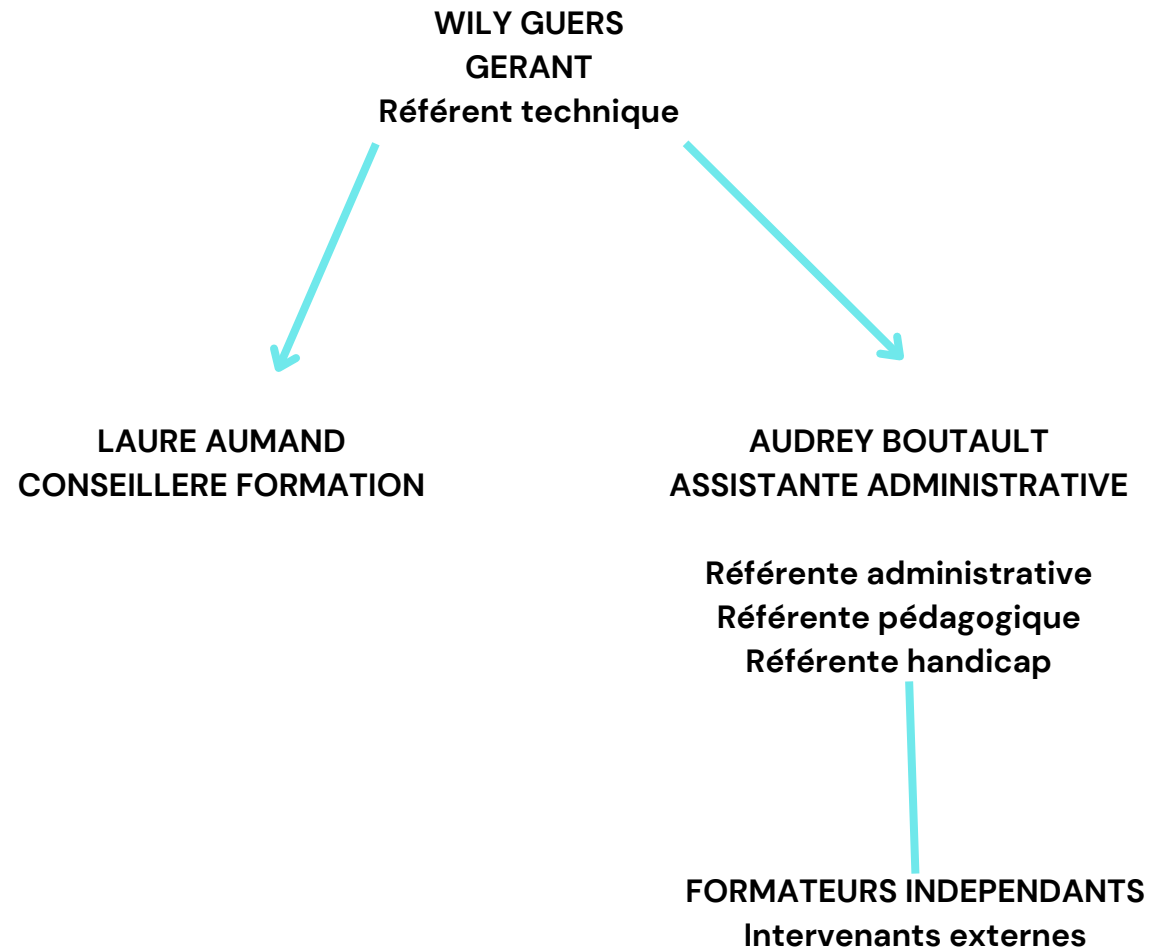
WILY GUERS
GERANT
Référent technique

LAURE AUMAND
CONSEILLERE FORMATION

AUDREY BOUTAULT
ASSISTANTE ADMINISTRATIVE

Référente administrative
Référente pédagogique
Référente handicap

FORMATEURS INDEPENDANTS
Intervenants externes